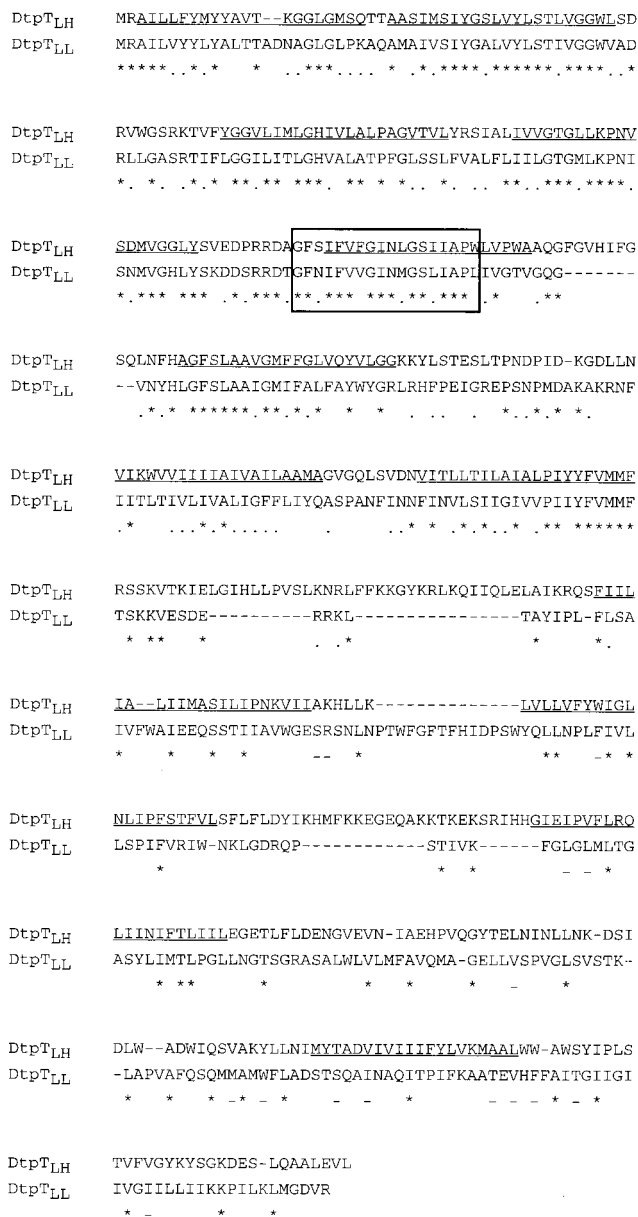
$DtpT_{LH}$ MRAILLFYMYYAVT--KGGLGMSQTTAASIMSIYGSLVYLSTLVGGWLSD
$DtpT_{LL}$ MRAILVYYLYALTTADNAGLGLPKAQAMAIVSIYGALVYLSTIVGGWVAD
\*\*\*\*\*..\*.\* \* ..\*\*\*.... \* .\*.\*\*\*\*.\*\*\*\*\*\*.\*\*\*\*.\*

$DtpT_{LH}$ RVWGSRKTVFYGGVLIMLGHIVLALPAGVTVLYRSIALIVVGTGLLKPNV
$DtpT_{LL}$ RLLGASRTTIFLGGILITLGHVALATPFGLSSLFVALFLIILGTGMLKPNI
\*. \*. .\*.\* \*\*.\*\* \*\*\*. \*\* \* \*.. \*. .. \*\*..\*\*\*.\*\*\*\*.

$DtpT_{LH}$ SDMVGGLYSVEDPRRDAGFSIFVFGINLGSIIAPWLVPWAAQGFGVHIFG
$DtpT_{LL}$ SNMVGHLYSKDDSRRDTGFNIFVVGINMGSLIAPLIVGTVGQG-------
\*.\*\*\* \*\*\* .\*.\*\*\*.\*\*.\*\*\* \*\*\*.\*\*.\*\*\* .\* .\*\*

$DtpT_{LH}$ SQLNFHAGFSLAAVGMFFGLVQYVLGGKKYLSTESLTPNDPID-KGDLLN
$DtpT_{LL}$ --VNYHLGFSLAAIGMIFALFAYWYGRLRHFPEIGREPSNPMDAKAKRNF
.\*.\* \*\*\*\*\*\*.\*\*.\*.\* \* \* .. . \*..\*.\* \*.

$DtpT_{LH}$ VIKWVVIIIIAIVAILAAMAGVGQLSVDNVITLLTILAIALPIYYFVMMF
$DtpT_{LL}$ IITLTIVLIVALIGFFLIYQASPANFINNFINVLSIIGIVVPIIYFVMMF
.\* ...\*.\*..... . ..\* \* .\*.\*..\* .\*\* \*\*\*\*\*\*

$DtpT_{LH}$ RSSKVTKIELGIHLLPVSLKNRLFFKKGYKRLKQIIQLELAIKRQSFIIL
$DtpT_{LL}$ TSKKVESDE----------RRKL----------------TAYIPL-FLSA
\* \*\* \* . .\* \* \*.

$DtpT_{LH}$ IA--LIIMASILIPNKVIIAKHLLK--------------LVLLVFYWIGL
$DtpT_{LL}$ IVFWAIEEQSSTIIAVWGESRSNLNPTWFGFTFHIDPSWYQLLNPLFIVL
\* \* \* \* \_\_ \* \*\* \_\* \*

$DtpT_{LH}$ NLIPFSTFVLSFLFLDYIKHMFKKEGEQAKKTKEKSRIHHGIEIPVFLRQ
$DtpT_{LL}$ LSPIFVRIW-NKLGDRQP------------STIVK------FGLGLMLTG
\* \* \* \_ \_ \*

$DtpT_{LH}$ LIINIFTLIILEGETLFLDENGVEVN-IAEHPVQGYTELNINLLNK-DSI
$DtpT_{LL}$ ASYLIMTLPGLLNGTSGRASALWLVLMFAVQMA-GELLVSPVGLSVSTK-
\* \*\* \* \* \* \* \_ \*

$DtpT_{LH}$ DLW--ADWIQSVAKYLLNIMYTADVIVIIIFYLVKMAALWW-AWSYIPLS
$DtpT_{LL}$ -LAPVAFQSQMMAMWFLADSTSQAINAQITPIFKAATEVHFFAITGIIGI
\* \* \* \_\* \_ \* \_ \_ \* \_ \_ \_ \* \_ \*

$DtpT_{LH}$ TVFVGYKYSGKDES-LQAALEVL
$DtpT_{LL}$ IVGIILLIIKKPILKLMGDVR
\* \_ \* \*